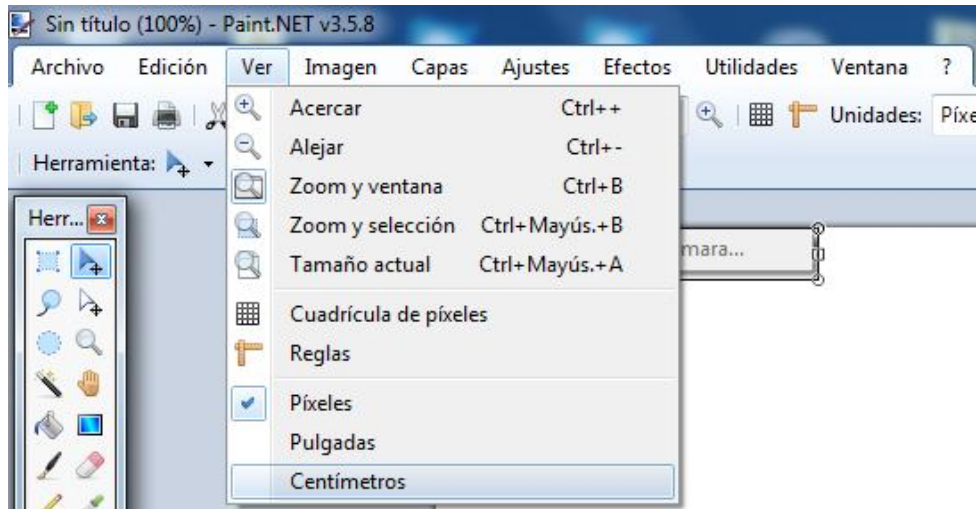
Sin título (100%) - Paint.NET v3.5.8

Archivo Edición Ver Imagen Capas Ajustes Efectos Utilidades Ventana ?

Unidades: Píxe

Herramienta:

Herr...

Acercar Ctrl++
Alejar Ctrl+-
Zoom y ventana Ctrl+B
Zoom y selección Ctrl+Mayús.+B
Tamaño actual Ctrl+Mayús.+A
Cuadrícula de píxeles
Reglas
Píxeles
Pulgadas
Centímetros

mara...